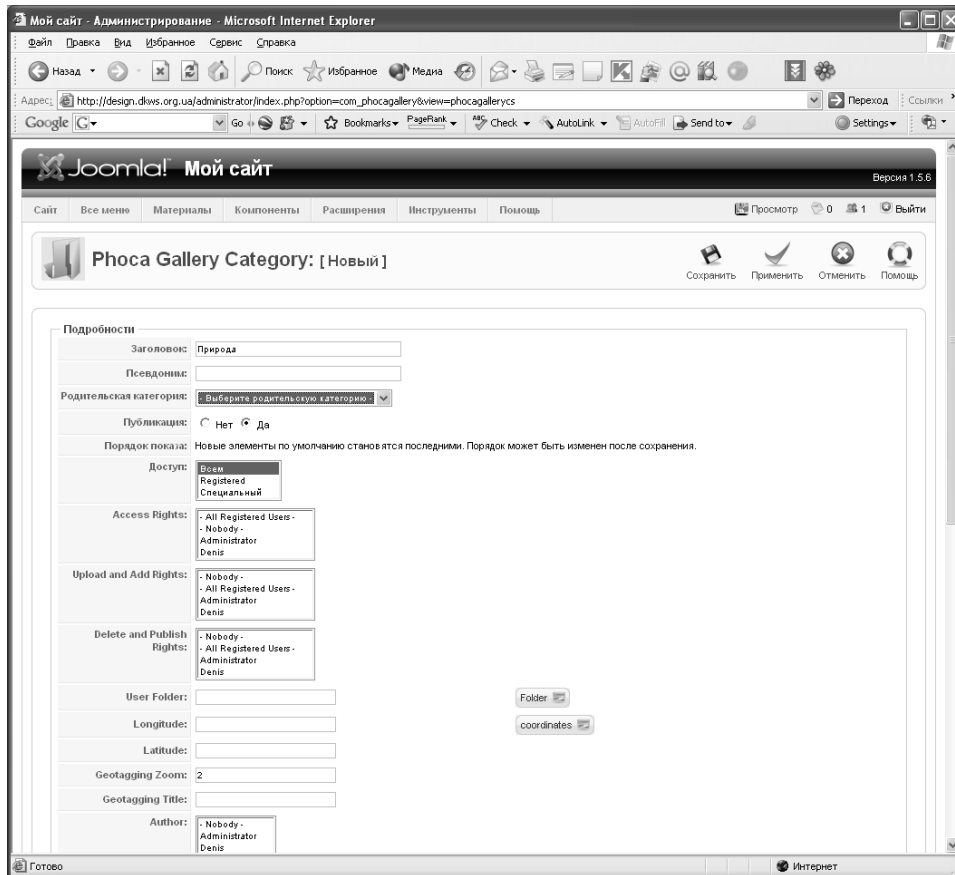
Мой сайт - Администрирование - Microsoft Internet Explorer

Файл Правка Вид Избранное Сервис Справка

Назад Поиск Избранное Медиа

Адрес: http://design.dkws.org.ua/administrator/index.php?option=com_phocagallery&view=phocagallerycs Переход Ссылки

Google Go Bookmarks PageRank Check AutoLink AutoFill Send to Settings

Joomla! Мой сайт

Версия 1.5.6

Сайт Все меню Материалы Компоненты Расширения Инструменты Помощь Просмотр 0 1 Выйти

Phoca Gallery Category: [Новый]

Сохранить Применить Отменить Помощь

Подробности

| | |
|---|---|
| Заголовок: | Природа |
| Псевдоним: | |
| Родительская категория: | - Выберите родительскую категорию - |
| Публикация: | Нет Да |
| Порядок показа: | Новые элементы по умолчанию становятся последними. Порядок может быть изменен после сохранения. |
| Доступ: | Всем Registered Специальный |
| Access Rights: | - All Registered Users - - Nobody - Administrator Denis |
| Upload and Add Rights: | - Nobody - - All Registered Users - Administrator Denis |
| Delete and Publish Rights: | - Nobody - - All Registered Users - Administrator Denis |
| User Folder: | Folder |
| Longitude: | coordinates |
| Latitude: | |
| Geotagging Zoom: | 2 |
| Geotagging Title: | |
| Author: | - Nobody - Administrator Denis |

Готово Интернет